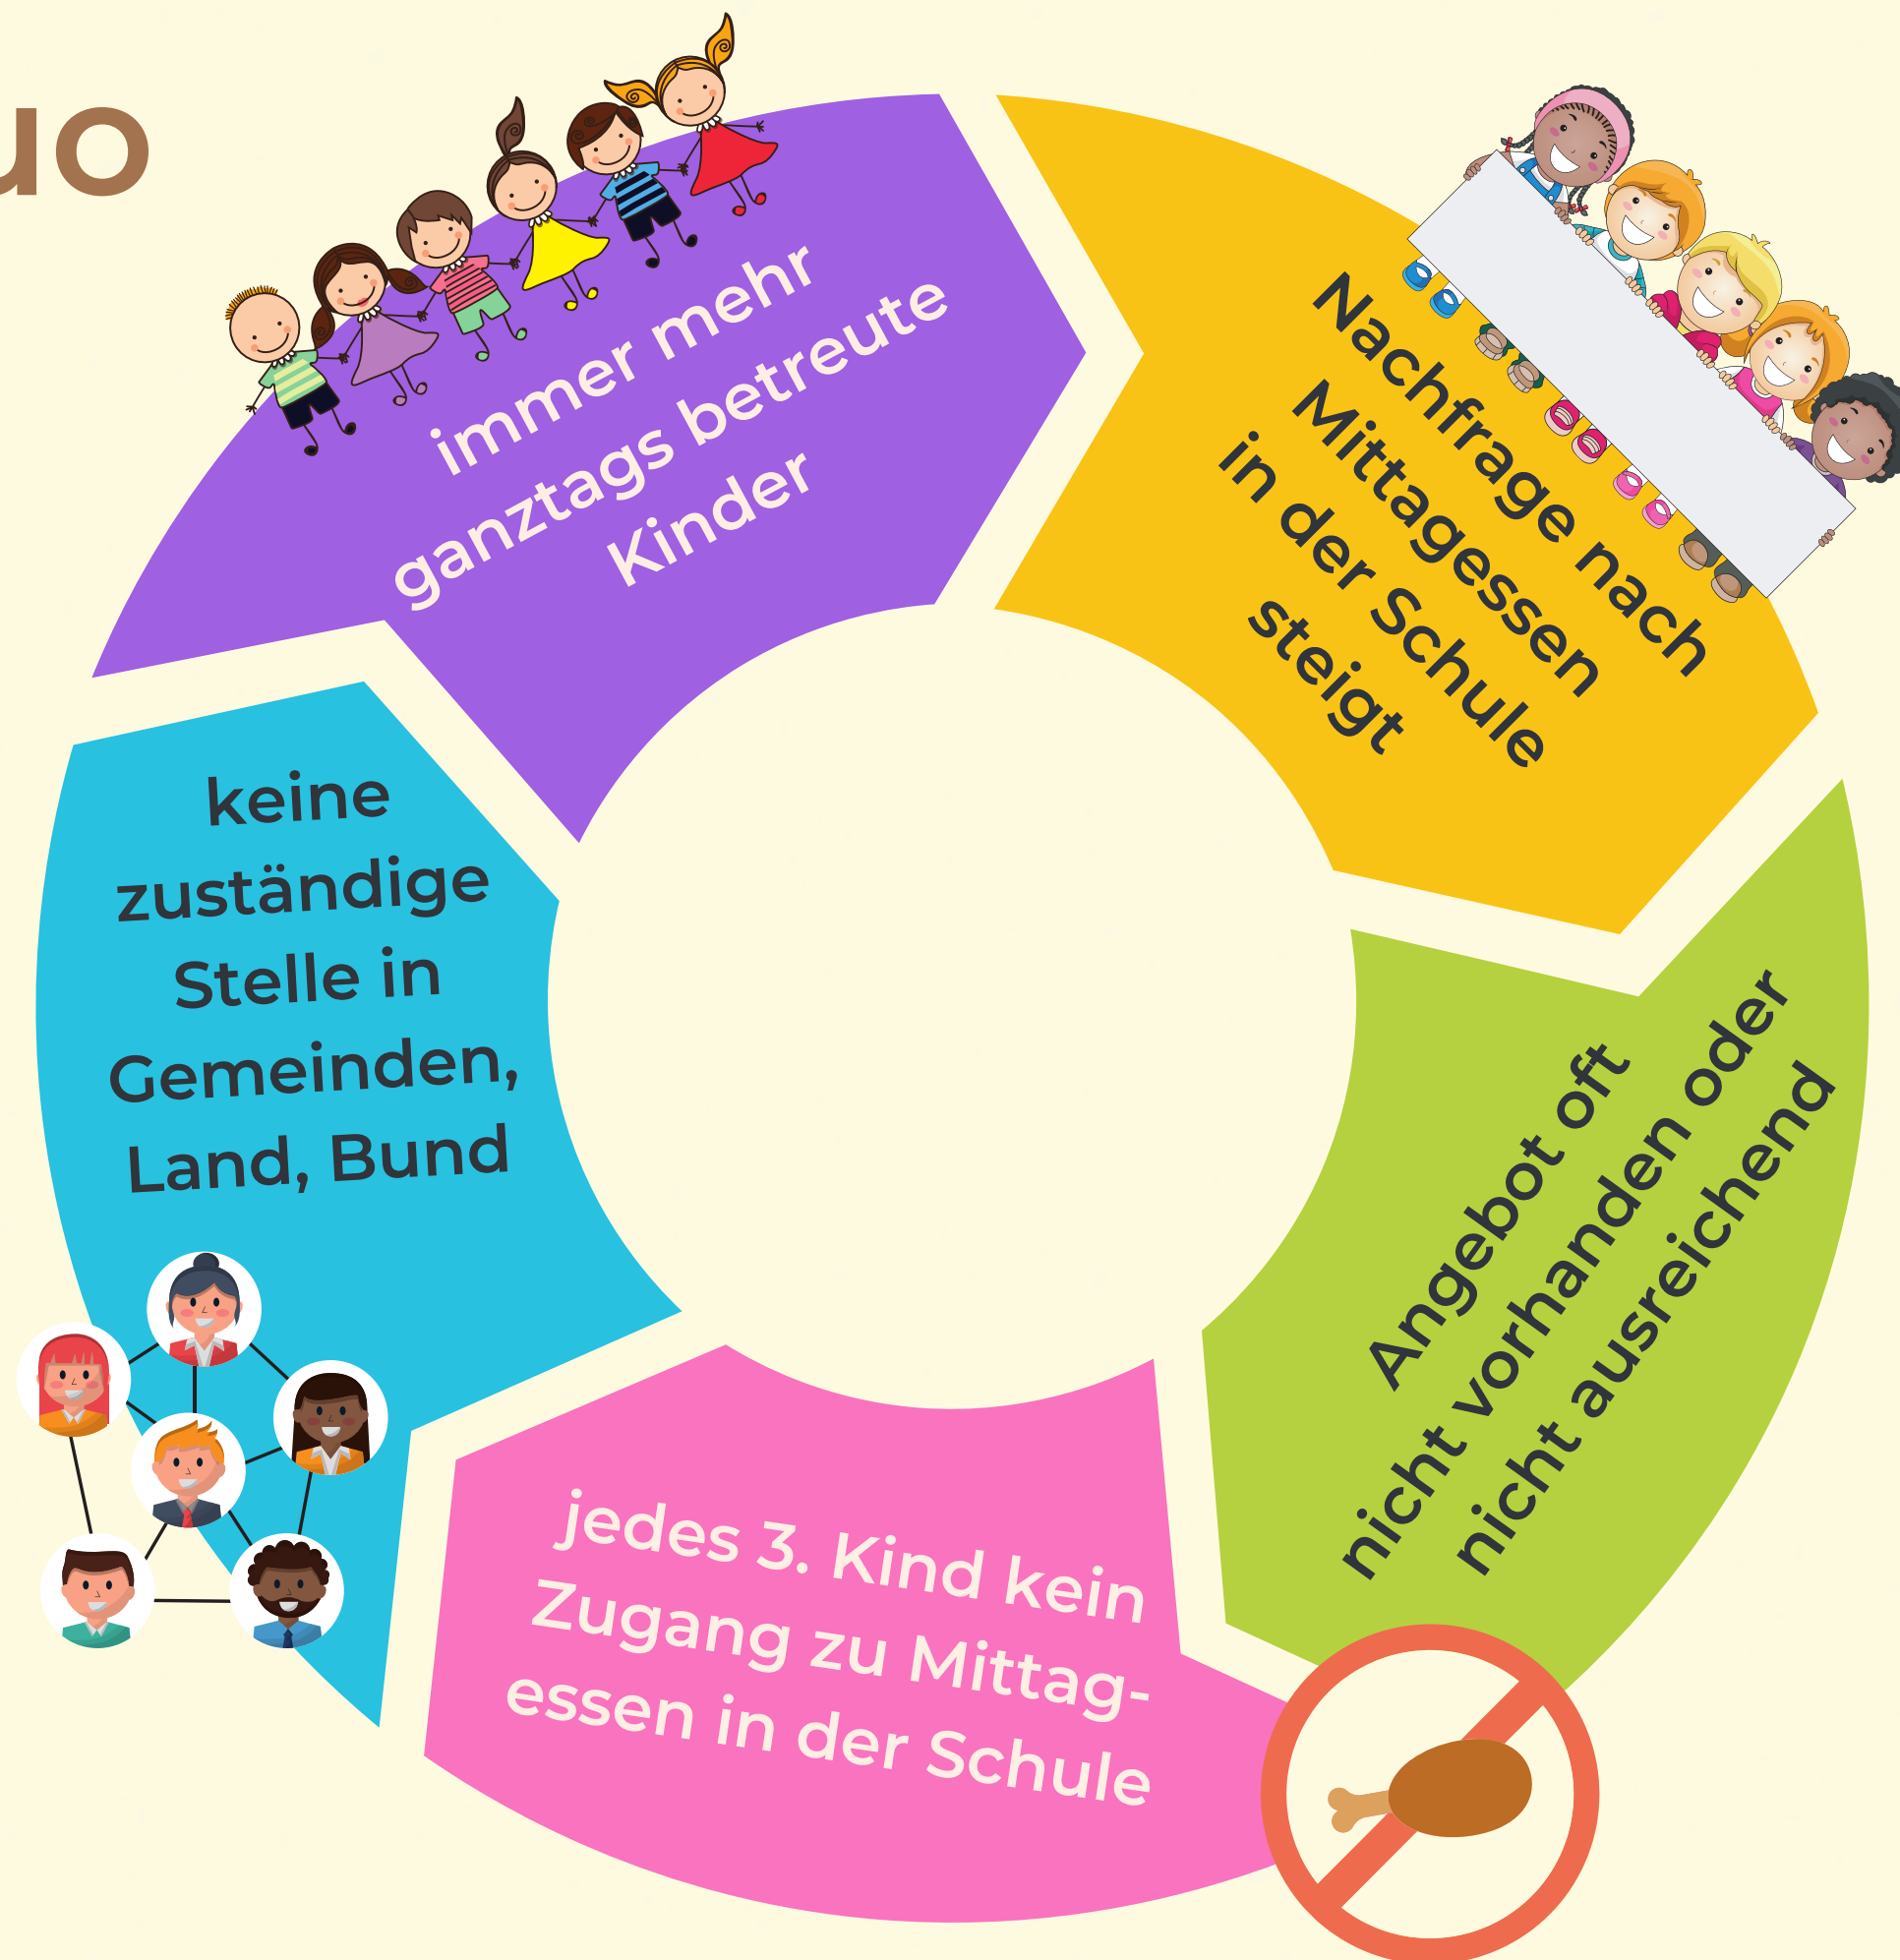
uo

immer mehr ganztags betreute Kinder

Nachfrage nach Mittagessen in der Schule steigt

Angebot oft nicht vorhanden oder nicht ausreichend

jedes 3. Kind kein Zugang zu Mittagessen in der Schule

keine zuständige Stelle in Gemeinden, Land, Bund